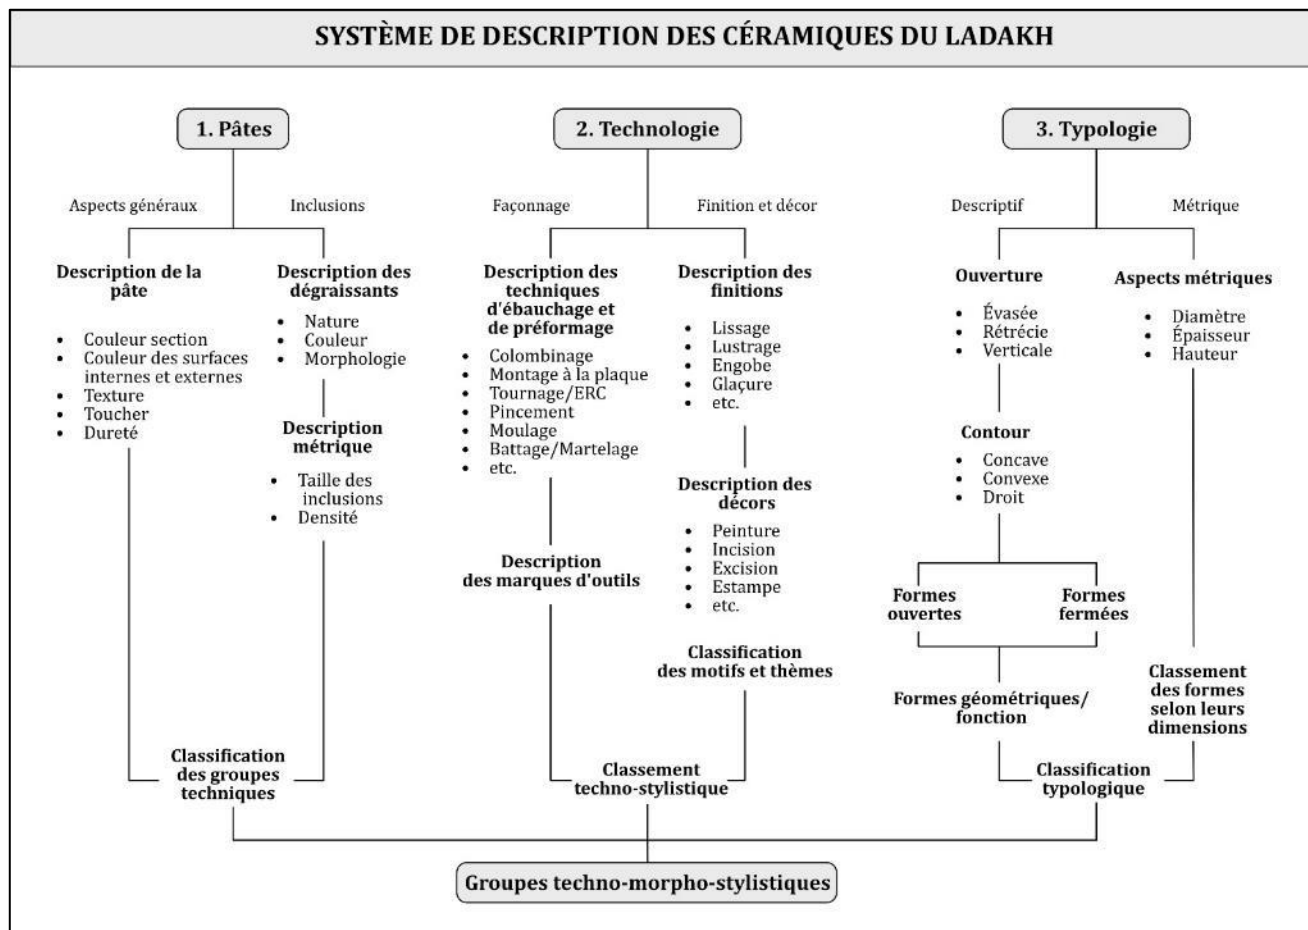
SYSTÈME DE DESCRIPTION DES CÉRAMIQUES DU LADAKH

1. Pâtes

Aspects généraux

Inclusions

Description de la pâte

- Couleur section
- Couleur des surfaces internes et externes
- Texture
- Toucher
- Dureté

Description des dégraissants

- Nature
- Couleur
- Morphologie

Description métrique

- Taille des inclusions
- Densité

Classification des groupes techniques

2. Technologie

Façonnage

Finition et décor

Description des techniques d'ébauchage et de préformage

- Colombinage
- Montage à la plaque
- Tournage/ERC
- Pincement
- Moulage
- Battage/Martelage
- etc.

Description des marques d'outils

Description des finitions

- Lissage
- Lustrage
- Engobe
- Glaçure
- etc.

Description des décors

- Peinture
- Incision
- Excision
- Estampe
- etc.

Classification des motifs et thèmes

Classement techno-stylistique

3. Typologie

Descriptif

Métrique

Ouverture

- Évasée
- Rétrécie
- Verticale

Contour

- Concave
- Convexe
- Droit

Formes ouvertes

Formes fermées

Formes géométriques/ fonction

Aspects métriques

- Diamètre
- Épaisseur
- Hauteur

Classement des formes selon leurs dimensions

Classification typologique

Groupes techno-morpho-stylistiques